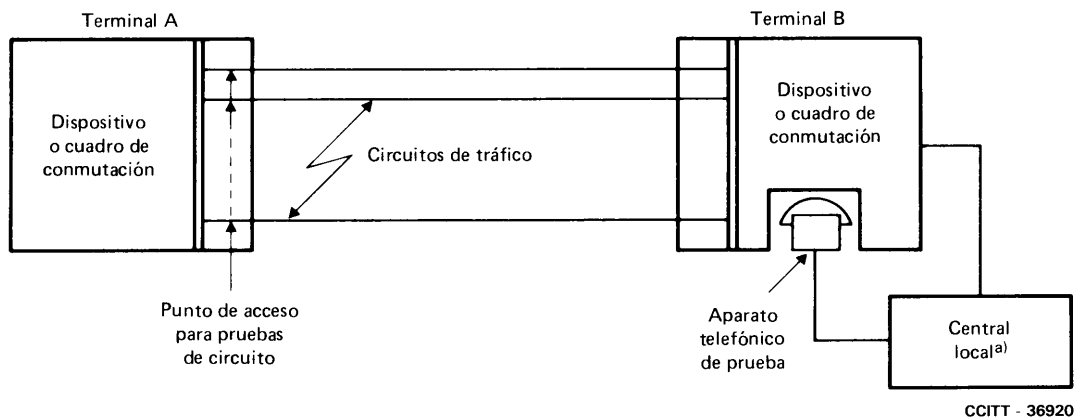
Terminal A

Dispositivo o cuadro de conmutación

Circuitos de tráfico

Punto de acceso para pruebas de circuito

Terminal B

Dispositivo o cuadro de conmutación

Aparato telefónico de prueba

Central local$^{a)}$

CCITT - 36920